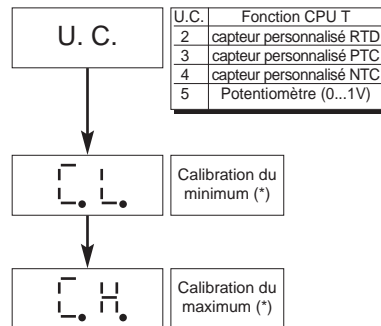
U. C.

| U.C. | Fonction CPU T |
|---|---|
| 2 | capteur personnalisé RTD |
| 3 | capteur personnalisé PTC |
| 4 | capteur personnalisé NTC |
| 5 | Potentiomètre (0...1V) |

C. L.

Calibration du minimum (*)

C. H.

Calibration du maximum (*)